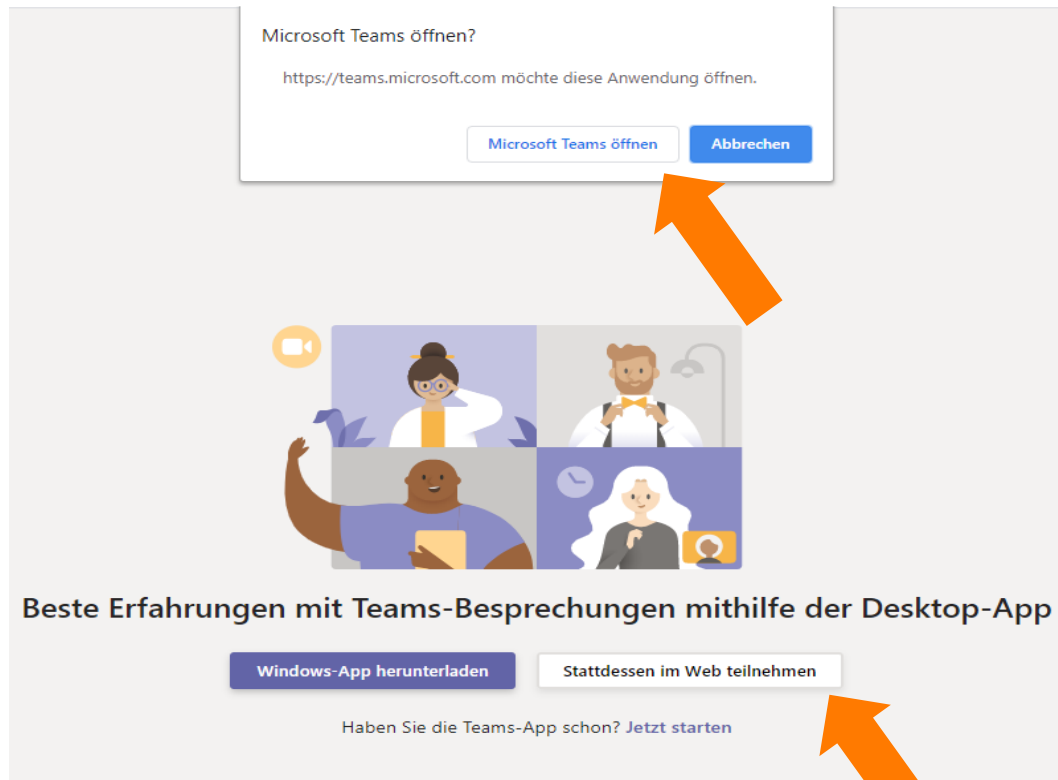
Microsoft Teams öffnen?

https://teams.microsoft.com möchte diese Anwendung öffnen.

Microsoft Teams öffnen

Abbrechen

Beste Erfahrungen mit Teams-Besprechungen mithilfe der Desktop-App

Windows-App herunterladen

Stattdessen im Web teilnehmen

Haben Sie die Teams-App schon? Jetzt starten